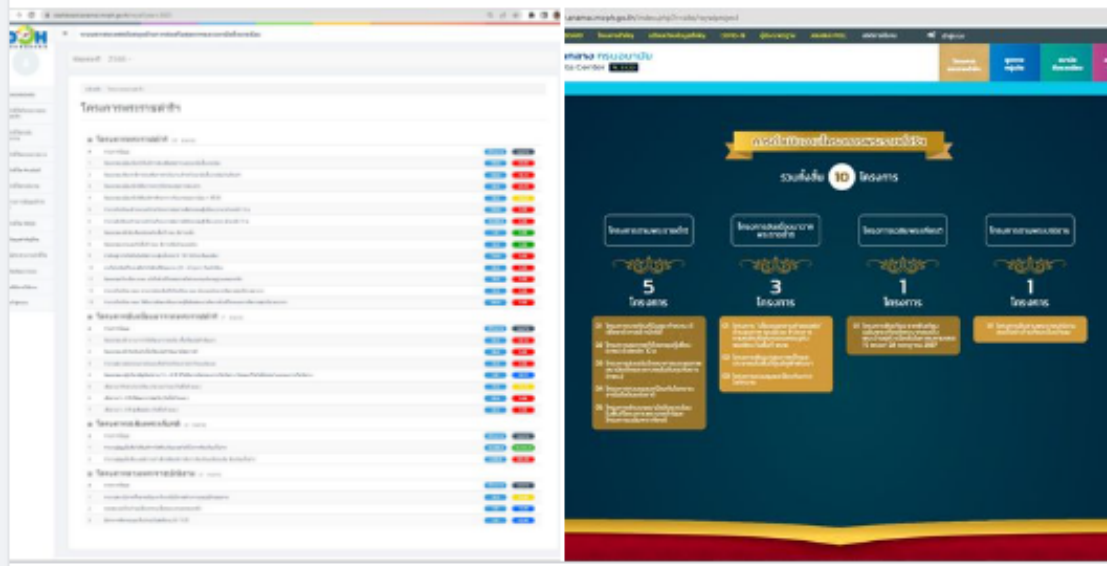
โครงการพระราชดำริ

โครงการตามพระราชดำริ

โครงการเฉลิมพระเกียรติ

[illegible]

anamai.moph.go.th/index.php?r=site/royalproject

กรมอนามัย

Data Center

รวมทั้งสิ้น 10 โครงการ

โครงการตามพระราชดำริ

โครงการเฉลิมพระเกียรติ

5
โครงการ

3
โครงการ

1
โครงการ

1
โครงการ